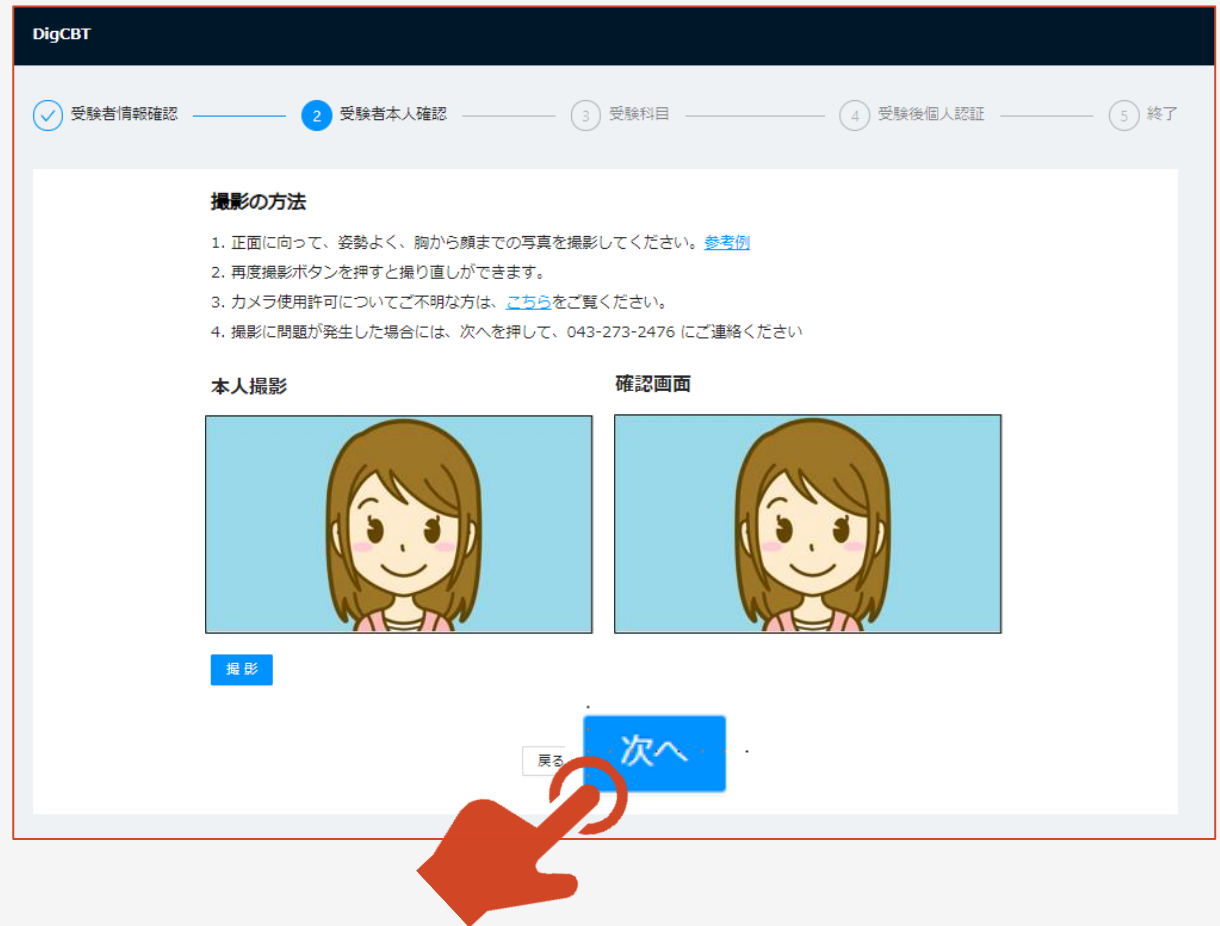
DigCBT

受験者情報確認 2 受験者本人確認 3 受験科目 4 受験後個人認証 5 終了

撮影の方法

1. 正面に向って、姿勢よく、胸から顔までの写真を撮影してください。参考例
2. 再度撮影ボタンを押すと撮り直しができます。
3. カメラ使用許可についてご不明な方は、こちらをご覧ください。
4. 撮影に問題が発生した場合には、次へを押して、043-273-2476 にご連絡ください

本人撮影

確認画面

撮 影

戻る 次へ